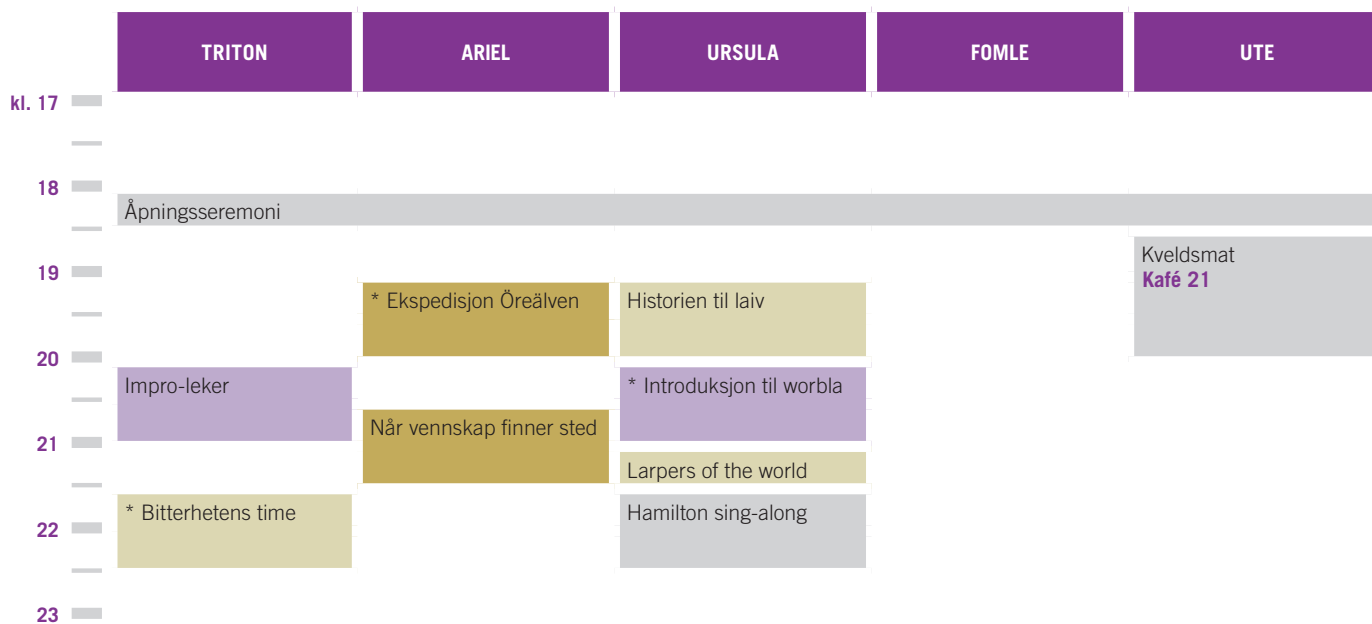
| | TRITON | ARIEL | URSULA | FOMLE | UTE |
|---|---|---|---|---|---|
| kl. 17 | | | | | |
| 18 | Åpningsseremoni | | | | |
| 19 | | * Ekspedisjon Öreälven | Historien til laiv | | Kveldsmat **Kafé 21** |
| 20 | Impro-leker | | * Introduksjon til worbla | | |
| 21 | | Når vennskap finner sted | Larpers of the world | | |
| 22 | * Bitterhetens time | | Hamilton sing-along | | |
| 23 | | | | | |